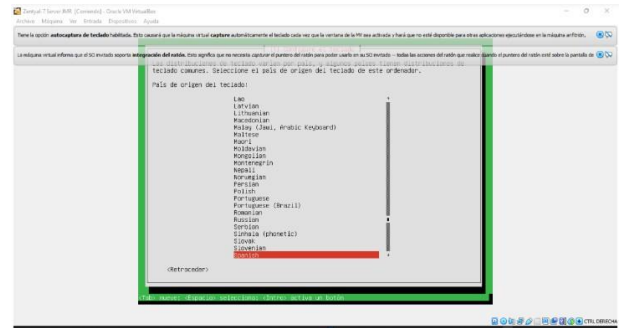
Zentyal-7 Server-AVR [Corriendo] - Oracle VM VirtualBox
Archivo Máquina Ver Entrada Dispositivos Ayuda

Tiene la opción autocaptura de teclado habilitada. Esto causará que la máquina virtual capture automáticamente el teclado cada vez que la ventana de la VM sea activada y hará que no esté disponible para otras aplicaciones ejecutándose en la máquina anfitrión.

La máquina virtual informa que el SO invitado soporta integración del ratón. Esto significa que no necesita capturar el puntero del ratón para poder usarlo en su SO invitado – todas las acciones del ratón que realice cuando el puntero del ratón esté sobre la pantalla de

Las distribuciones de teclado varían por país, y algunos países tienen distribuciones de teclado comunes. Seleccione el país de origen del teclado de este ordenador.

País de origen del teclado:

Lao
Latvian
Lithuanian
Macedonian
Malay (Jawi, Arabic Keyboard)
Maltese
Maori
Moldavian
Mongolian
Montenegrin
Nepali
Norwegian
Persian
Polish
Portuguese
Portuguese (Brazil)
Romanian
Russian
Serbian
Sinhala (phonetic)
Slovak
Slovenian
Spanish

<Retroceder>

<Tab> mueve; <Espacio> selecciona; <Intro> activa un botón

CTRL DERECHA